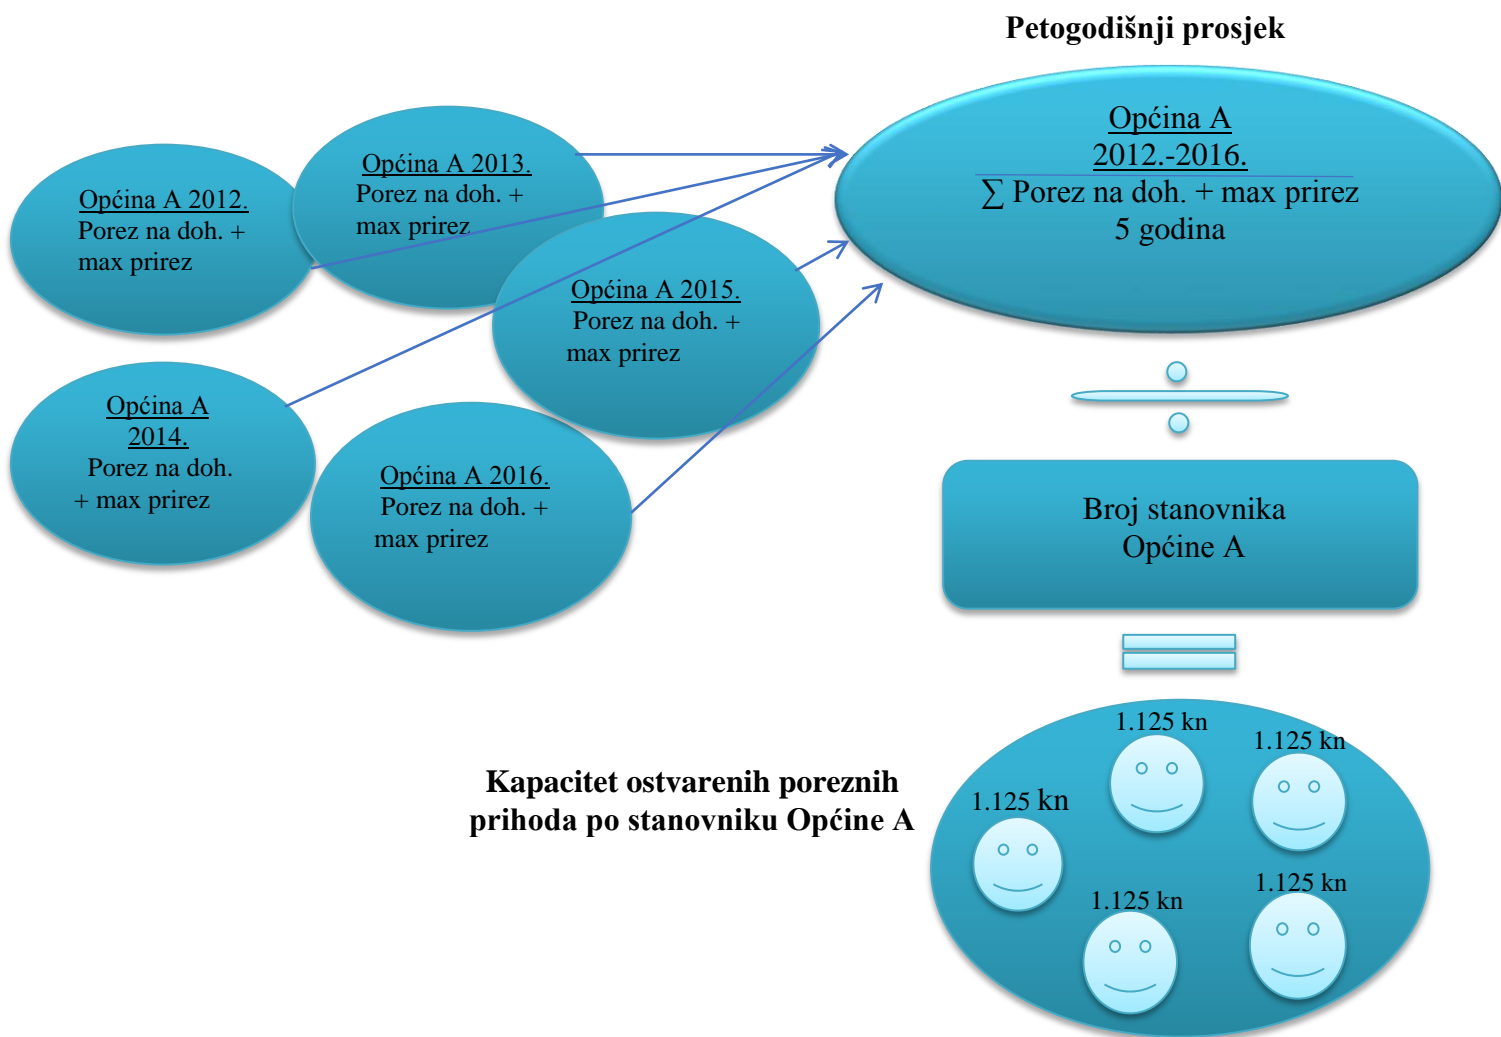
Petogodišnji prosjek

Općina A 2012.
Porez na doh. + max prirez

Općina A 2013.
Porez na doh. + max prirez

Općina A 2015.
Porez na doh. + max prirez

Općina A 2014.
Porez na doh. + max prirez

Općina A 2016.
Porez na doh. + max prirez

Općina A
2012.-2016.
$\sum$ Porez na doh. + max prirez
5 godina

Broj stanovnika
Općine A

Kapacitet ostvarenih poreznih prihoda po stanovniku Općine A

1.125 kn

1.125 kn

1.125 kn

1.125 kn

1.125 kn